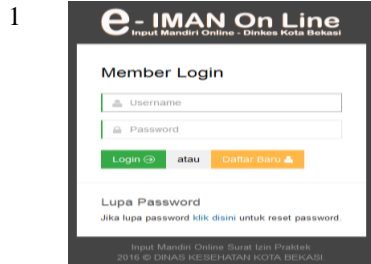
1

e - IMAN On Line
Input Mandiri Online - Dinkes Kota Bekasi

Member Login

Username

Password

Login

atau

Daftar Baru

Lupa Password

Jika lupa password klik disini untuk reset password.

Input Mandiri Online Surat Izin Praktek
2016 © DINAS KESEHATAN KOTA BEKASI